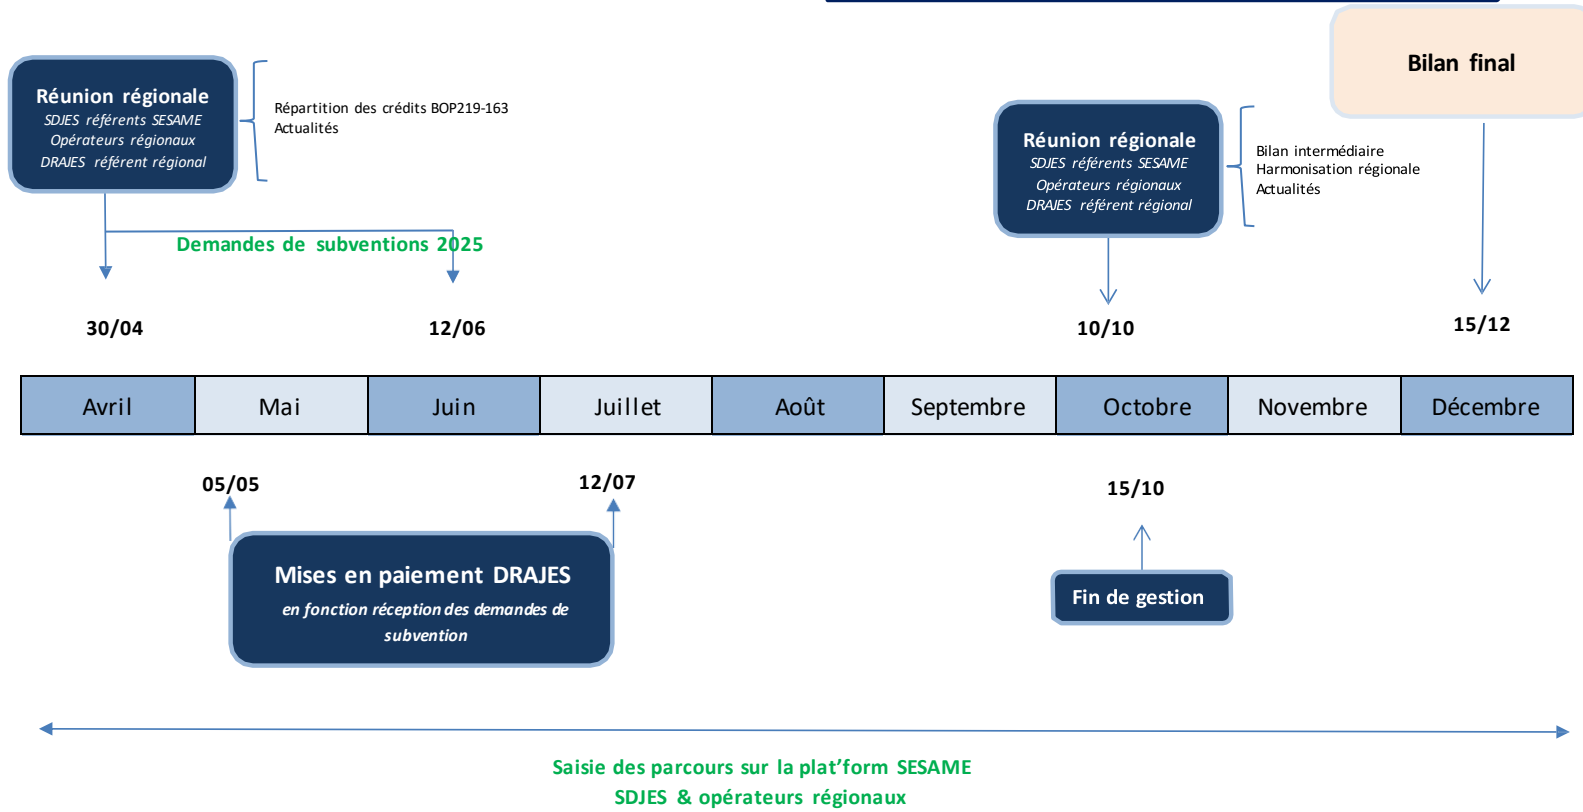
Bilan final

Réunion régionale
SDJES référents SESAME
Opérateurs régionaux
DRAJES référent régional

Répartition des crédits BOP219-163
Actualités

Réunion régionale
SDJES référents SESAME
Opérateurs régionaux
DRAJES référent régional

Bilan intermédiaire
Harmonisation régionale
Actualités

Demandes de subventions 2025

30/04

12/06

10/10

15/12

| Avril | Mai | Juin | Juillet | Août | Septembre | Octobre | Novembre | Décembre |
|---|---|---|---|---|---|---|---|---|

05/05

12/07

15/10

Mises en paiement DRAJES
en fonction réception des demandes de subvention

Fin de gestion

Saisie des parcours sur la plat'form SESAME
SDJES & opérateurs régionaux